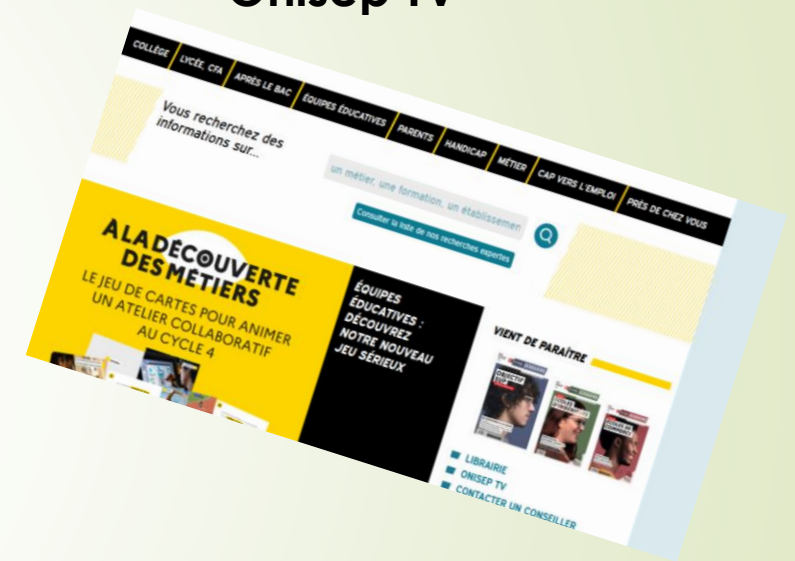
Onisep TV

COLLÈGE
LYCÉE, CFA
APRÈS LE BAC
ÉQUIPES ÉDUCATIVES
PARENTS
HANDICAP
MÉTIER
CAP VERS L'EMPLOI
PRÈS DE CHEZ VOUS

Vous recherchez des informations sur...

un métier, une formation, un établissemen

Consulter la liste de nos recherches expertes

À LA DÉCOUVERTE DES MÉTIERS

LE JEU DE CARTES POUR ANIMER UN ATELIER COLLABORATIF AU CYCLE 4

ÉQUIPES ÉDUCATIVES : DÉCOUVREZ NOTRE NOUVEAU JEU SÉRIEUX

VIENT DE PARAÎTRE

OBJECTIF

LIBRAIRIE
ONISEP TV
CONTACTER UN CONSEILLER